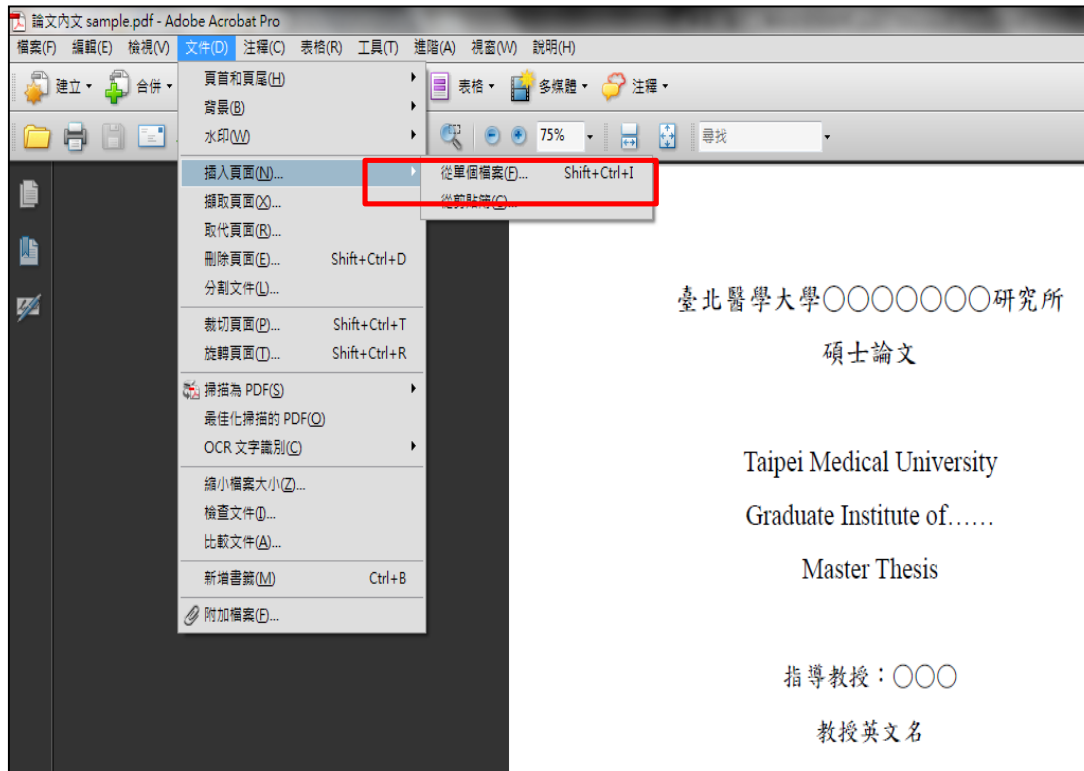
論文內文 sample.pdf - Adobe Acrobat Pro

檔案(F) 編輯(E) 檢視(V) 文件(D) 注釋(C) 表格(R) 工具(T) 進階(A) 視窗(W) 說明(H)

建立 合併 表格 多媒體 注釋

75% 尋找

頁首和頁尾(H)
背景(B)
水印(W)
插入頁面(N)...
擷取頁面(X)...
取代頁面(R)...
刪除頁面(E)... Shift+Ctrl+D
分割文件(L)...
裁切頁面(P)... Shift+Ctrl+T
旋轉頁面(T)... Shift+Ctrl+R
掃描為 PDF(S)
最佳化掃描的 PDF(O)
OCR 文字識別(C)
縮小檔案大小(Z)...
檢查文件(I)...
比較文件(A)...
新增書籤(M) Ctrl+B
附加檔案(F)...

從單個檔案(F)... Shift+Ctrl+I
從剪貼簿(C)...

臺北醫學大學○○○○○○○研究所

碩士論文

Taipei Medical University

Graduate Institute of……

Master Thesis

指導教授：○○○

教授英文名